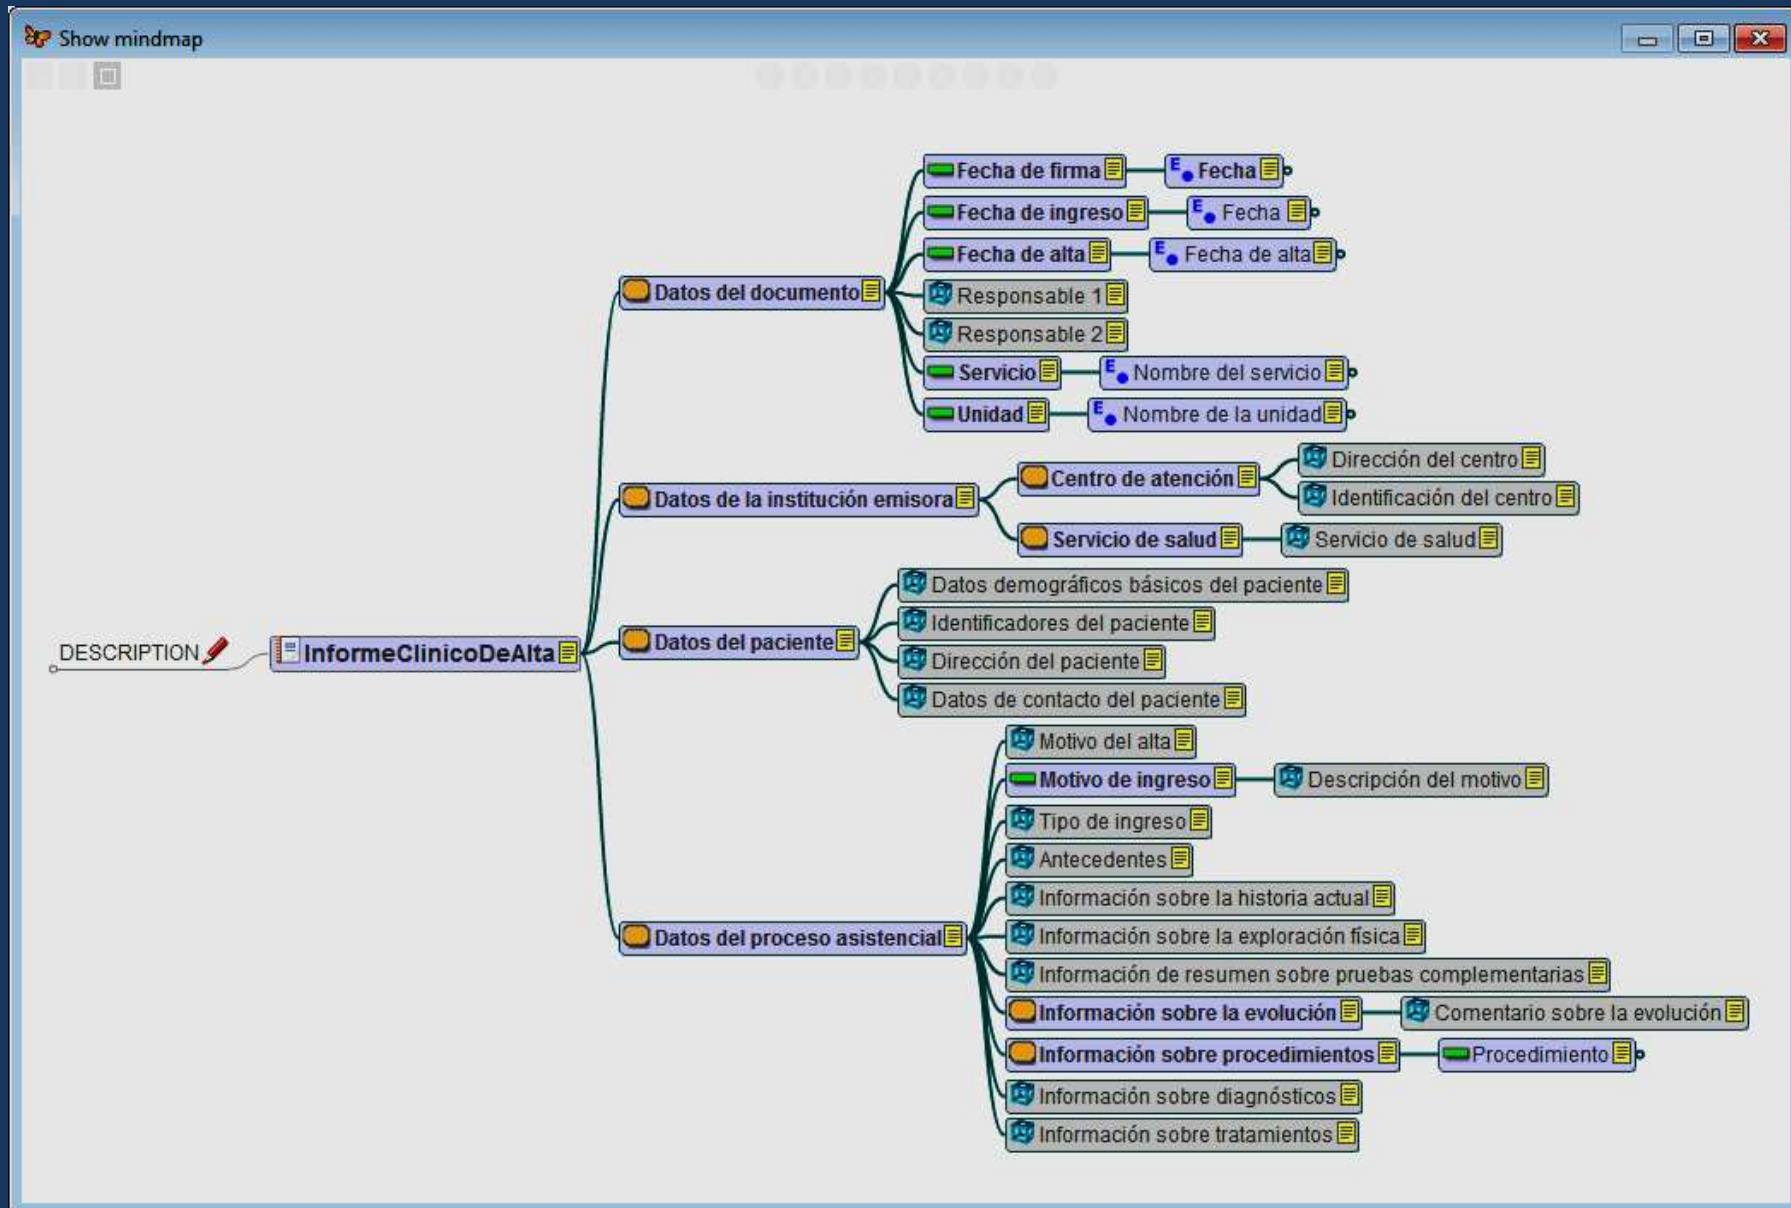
Show mindmap

DESCRIPTION

InformeClinicoDeAlta

Datos del documento

Fecha de firma

Fecha

Fecha de ingreso

Fecha

Fecha de alta

Fecha de alta

Responsable 1

Responsable 2

Servicio

Nombre del servicio

Unidad

Nombre de la unidad

Datos de la institución emisora

Centro de atención

Dirección del centro

Identificación del centro

Servicio de salud

Servicio de salud

Datos del paciente

Datos demográficos básicos del paciente

Identificadores del paciente

Dirección del paciente

Datos de contacto del paciente

Datos del proceso asistencial

Motivo del alta

Motivo de ingreso

Descripción del motivo

Tipo de ingreso

Antecedentes

Información sobre la historia actual

Información sobre la exploración física

Información de resumen sobre pruebas complementarias

Información sobre la evolución

Comentario sobre la evolución

Información sobre procedimientos

Procedimiento

Información sobre diagnósticos

Información sobre tratamientos